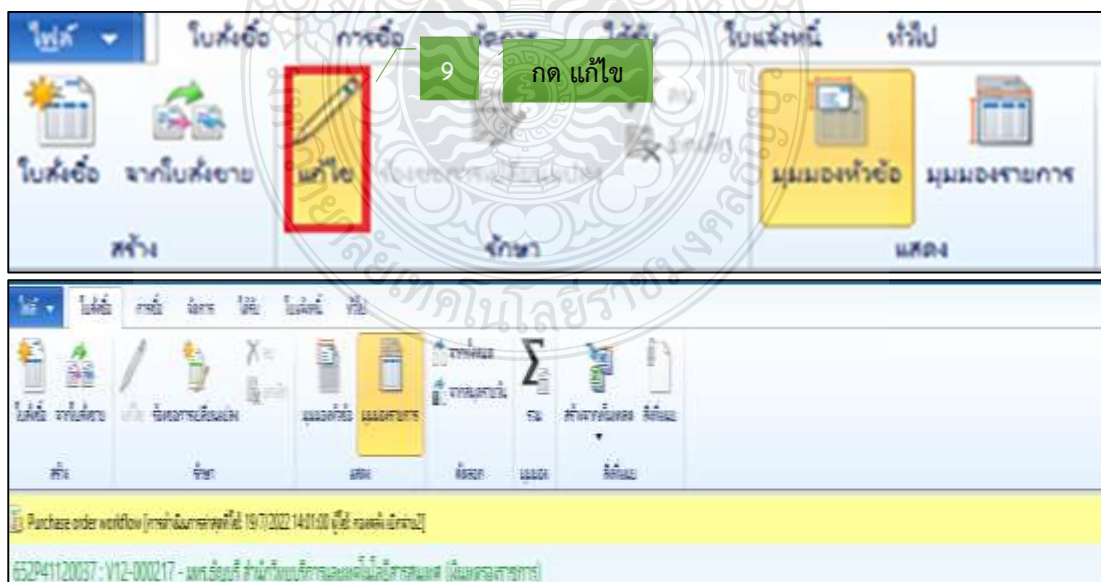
ไฟล์ ใบสั่งซื้อ การซื้อ จัดการ ใช้กับ ใบแจ้งหนี้ ทั่วไป

9 กด แก้ไข

ใบสั่งซื้อ จากใบสั่งขาย แก้ไข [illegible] มุมมองหัวข้อ มุมมองรายการ

สร้าง รักษา แสดง

ไฟล์ ใบสั่งซื้อ การซื้อ จัดการ ใช้กับ ใบแจ้งหนี้ ทั่วไป

ใบสั่งซื้อ จากใบสั่งขาย แก้ไข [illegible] มุมมองหัวข้อ มุมมองรายการ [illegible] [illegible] รวม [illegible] สิ่งที่แนบ

สร้าง รักษา แสดง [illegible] มุมมอง สิ่งที่แนบ

Purchase order workflow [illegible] 19/7/2022 14:01:00 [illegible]

652P41120037 : V12-000217 - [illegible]